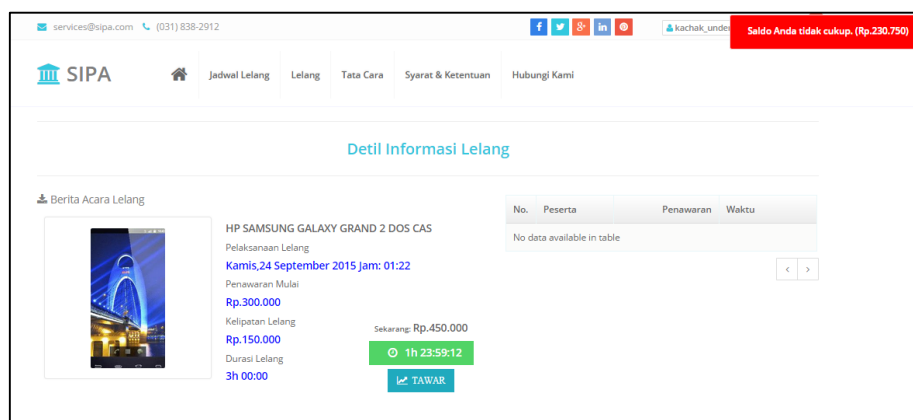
services@sipa.com (031) 838-2912

f t g+ in

kachak_unde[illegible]

Saldo Anda tidak cukup. (Rp.230.750)

SIPA

Jadwal Lelang Lelang Tata Cara Syarat & Ketentuan Hubungi Kami

Detil Informasi Lelang

Berita Acara Lelang

HP SAMSUNG GALAXY GRAND 2 DOS CAS

Pelaksanaan Lelang

Kamis,24 September 2015 Jam: 01:22

Penawaran Mulai

Rp.300.000

Kelipatan Lelang

Rp.150.000

Durasi Lelang

3h 00:00

Sekarang: Rp.450.000

1h 23:59:12

TAWAR

| No. | Peserta | Penawaran | Waktu |
|---|---|---|---|
| No data available in table | | | |

‹ ›